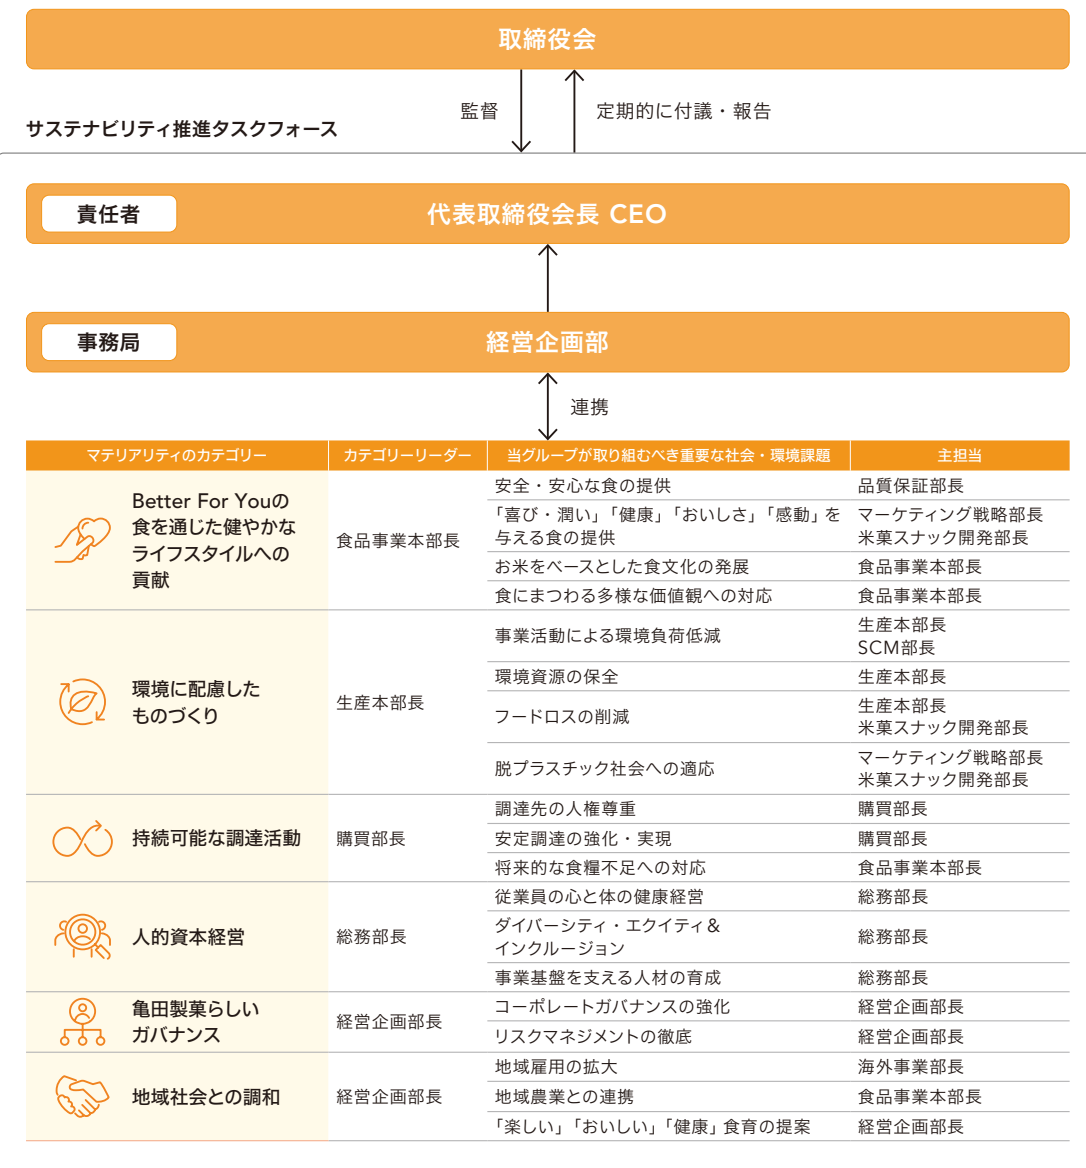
取締役会

監督

定期的に付議・報告

サステナビリティ推進タスクフォース

責任者

代表取締役会長 CEO

事務局

経営企画部

連携

| マテリアリティのカテゴリー | カテゴリーリーダー | 当グループが取り組むべき重要な社会・環境課題 | 主担当 |
|---|---|---|---|
| Better For Youの食を通じた健やかなライフスタイルへの貢献 | 食品事業本部長 | 安全・安心な食の提供 | 品質保証部長 |
| | | 「喜び・潤い」「健康」「おいしさ」「感動」を与える食の提供 | マーケティング戦略部長 米菓スナック開発部長 |
| | | お米をベースとした食文化の発展 | 食品事業本部長 |
| | | 食にまつわる多様な価値観への対応 | 食品事業本部長 |
| 環境に配慮したものづくり | 生産本部長 | 事業活動による環境負荷低減 | 生産本部長 SCM部長 |
| | | 環境資源の保全 | 生産本部長 |
| | | フードロスの削減 | 生産本部長 米菓スナック開発部長 |
| | | 脱プラスチック社会への適応 | マーケティング戦略部長 米菓スナック開発部長 |
| 持続可能な調達活動 | 購買部長 | 調達先の人権尊重 | 購買部長 |
| | | 安定調達の強化・実現 | 購買部長 |
| | | 将来的な食糧不足への対応 | 食品事業本部長 |
| 人的資本経営 | 総務部長 | 従業員の心と体の健康経営 | 総務部長 |
| | | ダイバーシティ・エクイティ＆インクルージョン | 総務部長 |
| | | 事業基盤を支える人材の育成 | 総務部長 |
| 亀田製菓らしいガバナンス | 経営企画部長 | コーポレートガバナンスの強化 | 経営企画部長 |
| | | リスクマネジメントの徹底 | 経営企画部長 |
| 地域社会との調和 | 経営企画部長 | 地域雇用の拡大 | 海外事業部長 |
| | | 地域農業との連携 | 食品事業本部長 |
| | | 「楽しい」「おいしい」「健康」食育の提案 | 経営企画部長 |